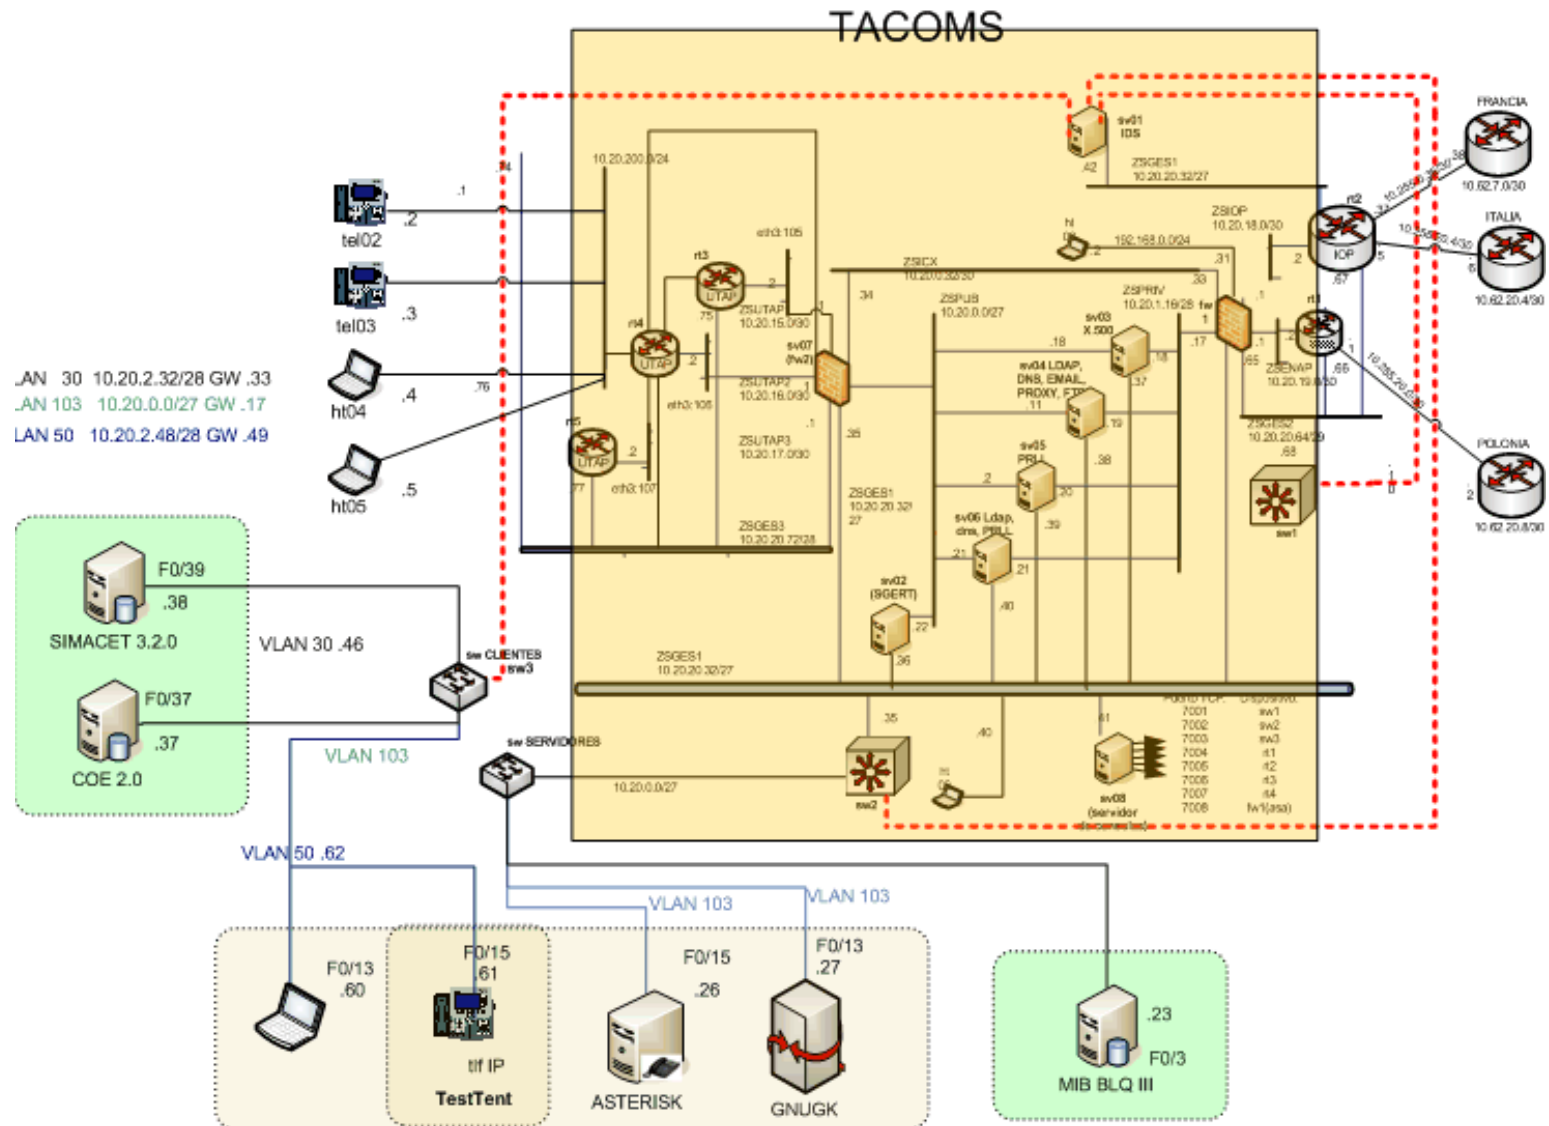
TACOMS

.AN 30 10.20.2.32/28 GW .33
.AN 103 10.20.0.0/27 GW .17
LAN 50 10.20.2.48/28 GW .49

tel02 .2
tel03 .3
ht04 .4
ht05 .5
.1
.76

F0/39
.38
SIMACET 3.2.0
VLAN 30 .46
F0/37
.37
COE 2.0
VLAN 103
sw CLIENTES sw3
sw SERVIDORES
VLAN 50 .62

10.20.200.0/24
rt3 UTAP
rt4 UTAP
rt5 UTAP
eth3:105
eth3:106
eth3:107
ZSUTAP 10.20.15.0/30
ZSUTAP2 10.20.16.0/30
ZSUTAP3 10.20.17.0/30
ZSGES3 10.20.20.72/28
sv07 (fw2)
ZSICX 10.20.0.32/30
ZSPUB 10.20.0.0/27
ZSGES1 10.20.20.32/27
sv02 (SGERT)
sv01 IDS
ZSGES1 10.20.20.32/27
ZSIOP 10.20.18.0/30
192.168.0.0/24
ZSPRIV 10.20.1.16/28
fw
sv03 X.500
sv04 LDAP, DNS, EMAIL, PROXY, FTP
sv05 PRLL
sv06 Ldap, dns, PRLL
rt2 IOP
rt1
ZSENAP 10.20.19.0/30
ZSGES2 10.20.20.64/29
sw1
ZSGES1 10.20.20.32/27
sw2
10.20.0.0/27
sv08 (servidor de consolas)

| Puerto TCP | Dispositivo |
|---|---|
| 7001 | sw1 |
| 7002 | sw2 |
| 7003 | sw3 |
| 7004 | rt1 |
| 7005 | rt2 |
| 7006 | rt3 |
| 7007 | rt4 |
| 7008 | fw1(asa) |

FRANCIA 10.62.7.0/30
ITALIA 10.62.20.4/30
POLONIA 10.62.20.8/30

VLAN 103
VLAN 103
F0/13 .60
F0/15 .61
tlf IP
TestTent
F0/15 .26
ASTERISK
F0/13 .27
GNUGK
.23
F0/3
MIB BLQ III